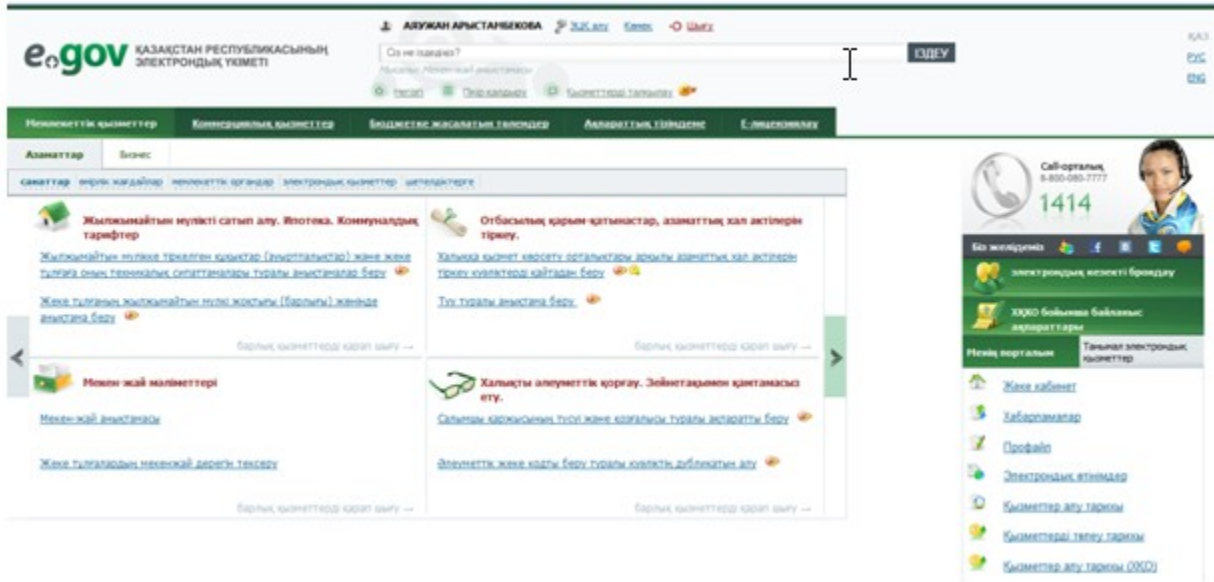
egov ҚАЗАҚСТАН РЕСПУБЛИКАСЫНЫҢ ЭЛЕКТРОНДЫҚ ҮКІМЕТІ

АЯУЖАН АРЫСТАНБЕКОВА ЭЦҚ алу Кәмек Шығу

Сіз не іздейсіз?

Мысалы: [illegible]

Негізгі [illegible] Қызметтерді таңдаулы

ІЗДЕУ

ҚАЗ
РУС
ENG

Мемлекеттік қызметтер | Коммерциялық қызметтер | Бюджетке жасалатын төлемдер | Ақпараттық тізілімдер | E-лицензиялау

Азаматтар | Бизнес

санаттар өмірлік жағдайлар мемлекеттік органдар электрондық қызметтер шетелдіктерге

Жылжымайтын мүлікті сатып алу. Ипотека. Коммуналдық тарифтер

Жылжымайтын мүлікке тіркелген құқықтар (ауыртпалықтар) және жеке тұлғаға оның техникалық сипаттамалары туралы анықтамалар беру

Жеке тұлғаның жылжымайтын мүлкі жоқтығы (барлығы) жөнінде анықтама беру

барлық қызметтерді қарап шығу →

Отбасылық қарым-қатынастар, азаматтық хал актілерін тіркеу.

Халыққа қызмет көрсету орталықтары арқылы азаматтық хал актілерін тіркеу куәліктерді қайтадан беру

Туу туралы анықтама беру

барлық қызметтерді қарап шығу →

Мекен-жай мәліметтері

Мекен-жай анықтамасы

Жеке тұлғалардың мекенжай дерегін тексеру

барлық қызметтерді қарап шығу →

Халықты әлеуметтік қорғау. Зейнетақымен қамтамасыз ету.

Салымшы қаржысының түсуі және қозғалысы туралы ақпаратты беру

Әлеуметтік жеке кодты беру туралы куәлік дубликатын алу

барлық қызметтерді қарап шығу →

Call-орталық
8-800-080-7777
1414

Біз желідеміз

электрондық кезекті брондау

ХҚКО бойынша байланыс ақпараттары

Менің порталым | Танымал электрондық қызметтер

Жеке кабинет
Хабарламалар
Профайл
Электрондық өтінімдер
Қызметтер алу тарихы
Қызметтерді төлеу тарихы
Қызметтер алу тарихы (ХҚО)